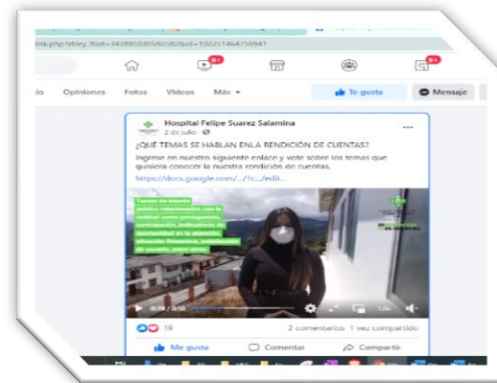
ink.php?story_fbid=3428950805925828&id=1022514647156941

9+

9+

io Opiniones Fotos Videos Más ▾

Te gusta

Mensaje

Hospital Felipe Suarez Salamina
2 de julio · 

¿QUÉ TEMAS SE HABLAN EN LA RENDICIÓN DE CUENTAS?
Ingrese en nuestro siguiente enlace y vote sobre los temas que quisiera conocer la nuestra rendición de cuentas.
https://docs.google.com/.../1c.../edit...

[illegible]

19

2 comentarios 1 vez compartido

Me gusta

Comentar

Compartir